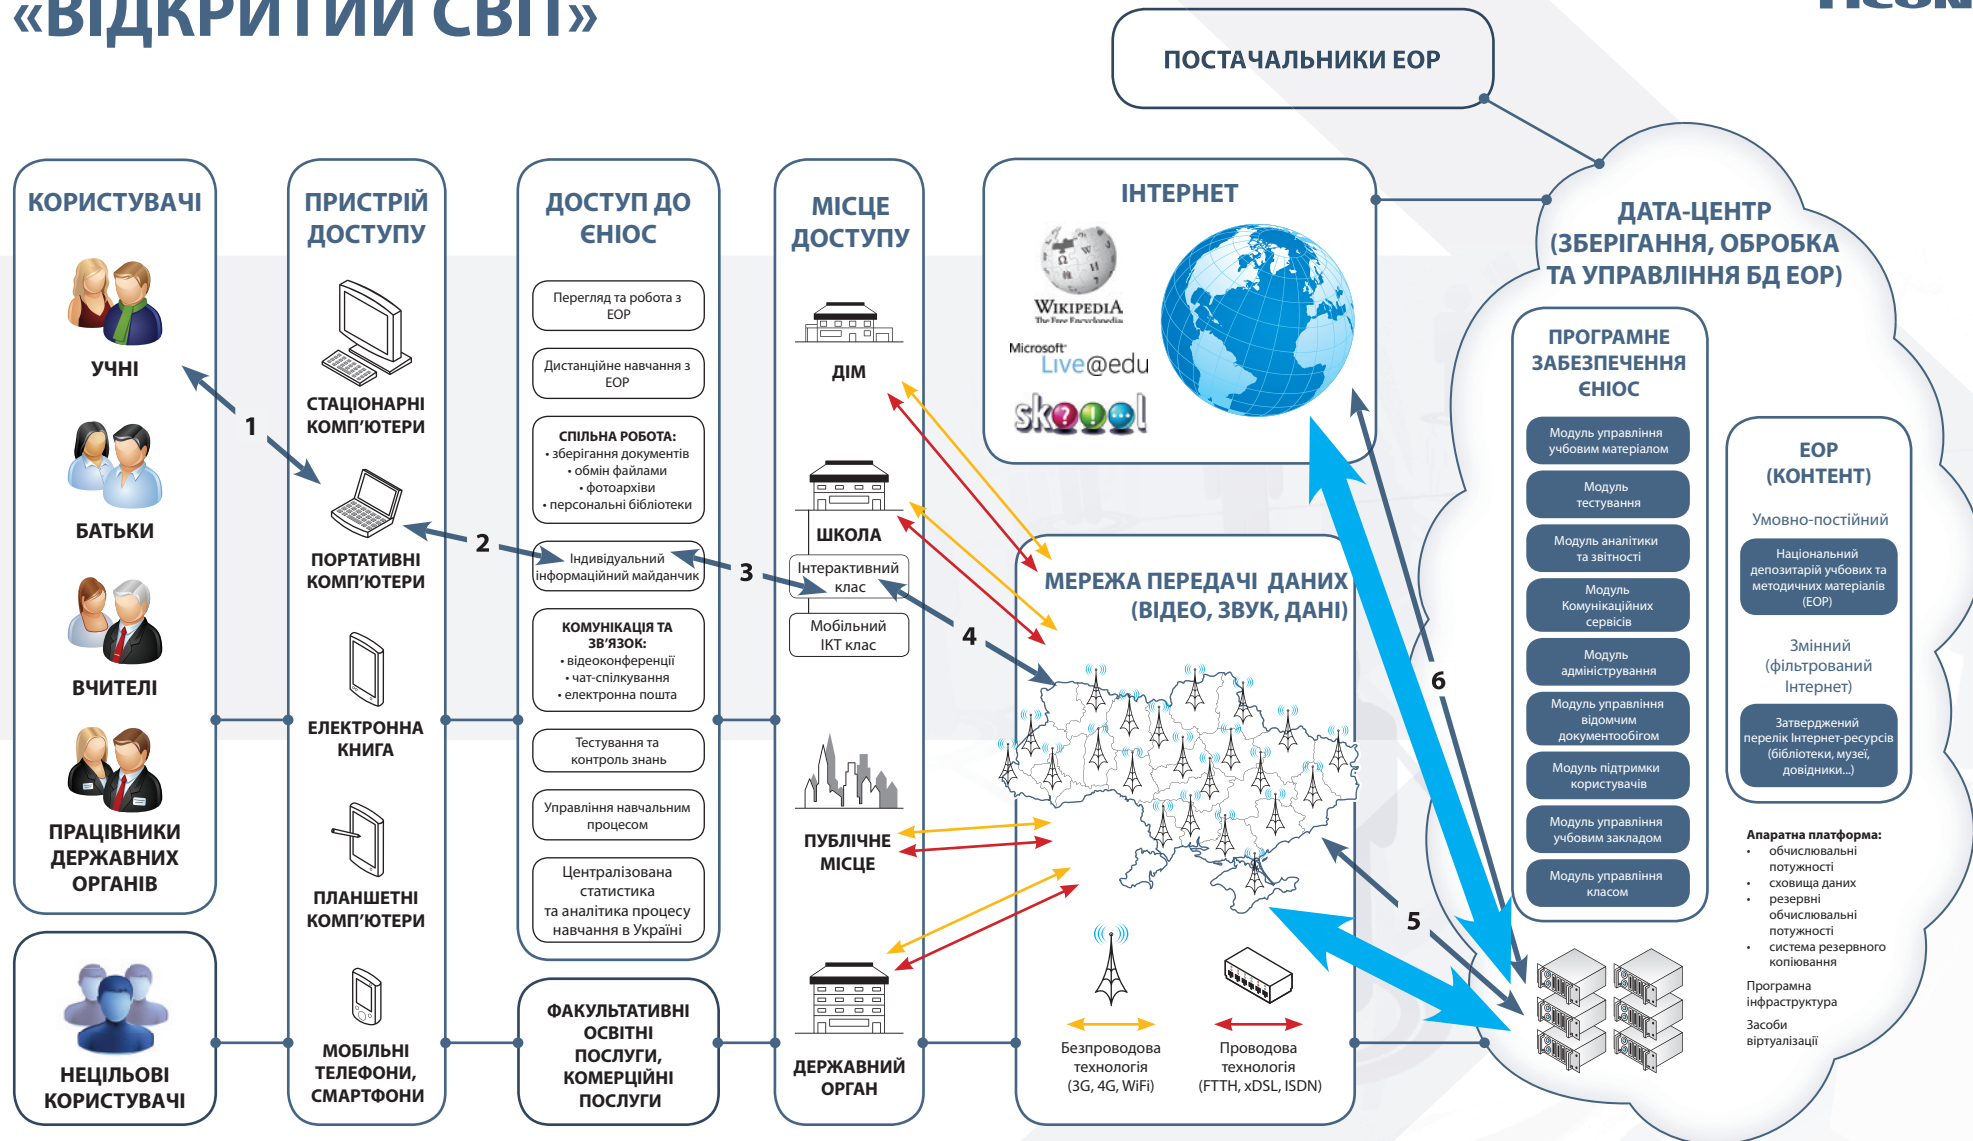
«ВІДКРИТИЙ СВІТ»

ПОСТАЧАЛЬНИКИ ЕОР

КОРИСТУВАЧІ

УЧНІ

БАТЬКИ

ВЧИТЕЛІ

ПРАЦІВНИКИ ДЕРЖАВНИХ ОРГАНІВ

НЕЦІЛЬОВІ КОРИСТУВАЧІ

ПРИСТРІЙ ДОСТУПУ

СТАЦІОНАРНІ КОМП'ЮТЕРИ

ПОРТАТИВНІ КОМП'ЮТЕРИ

ЕЛЕКТРОННА КНИГА

ПЛАНШЕТНІ КОМП'ЮТЕРИ

МОБІЛЬНІ ТЕЛЕФОНИ, СМАРТФОНИ

ДОСТУП ДО ЄНІОС

Перегляд та робота з ЕОР

Дистанційне навчання з ЕОР

СПІЛЬНА РОБОТА:
• зберігання документів
• обмін файлами
• фотоархіви
• персональні бібліотеки

Індивідуальний інформаційний майданчик

КОМУНІКАЦІЯ ТА ЗВ'ЯЗОК:
• відеоконференції
• чат-спілкування
• електронна пошта

Тестування та контроль знань

Управління навчальним процесом

Централізована статистика та аналітика процесу навчання в Україні

ФАКУЛЬТАТИВНІ ОСВІТНІ ПОСЛУГИ, КОМЕРЦІЙНІ ПОСЛУГИ

МІСЦЕ ДОСТУПУ

ДІМ

ШКОЛА

Інтерактивний клас

Мобільний ІКТ клас

ПУБЛІЧНЕ МІСЦЕ

ДЕРЖАВНИЙ ОРГАН

1

2

3

4

5

6

ІНТЕРНЕТ

WIKIPEDIA
The Free Encyclopedia

Microsoft
Live@edu

skool

МЕРЕЖА ПЕРЕДАЧІ ДАНИХ (ВІДЕО, ЗВУК, ДАНІ)

Безпроводова технологія (3G, 4G, WiFi)

Проводова технологія (FTTH, xDSL, ISDN)

ДАТА-ЦЕНТР (ЗБЕРІГАННЯ, ОБРОБКА ТА УПРАВЛІННЯ БД ЕОР)

ПРОГРАМНЕ ЗАБЕЗПЕЧЕННЯ ЄНІОС

Модуль управління учбовим матеріалом

Модуль тестування

Модуль аналітики та звітності

Модуль Комунікаційних сервісів

Модуль адміністрування

Модуль управління відомчим документообігом

Модуль підтримки користувачів

Модуль управління учбовим закладом

Модуль управління класом

ЕОР (КОНТЕНТ)

Умовно-постійний

Національний депозитарій учбових та методичних матеріалів (ЕОР)

Змінний (фільтрований Інтернет)

Затверджений перелік Інтернет-ресурсів (бібліотеки, музеї, довідники...)

Апаратна платформа:
• обчислювальні потужності
• сховища даних
• резервні обчислювальні потужності
• система резервного копіювання

Програмна інфраструктура

Засоби віртуалізації